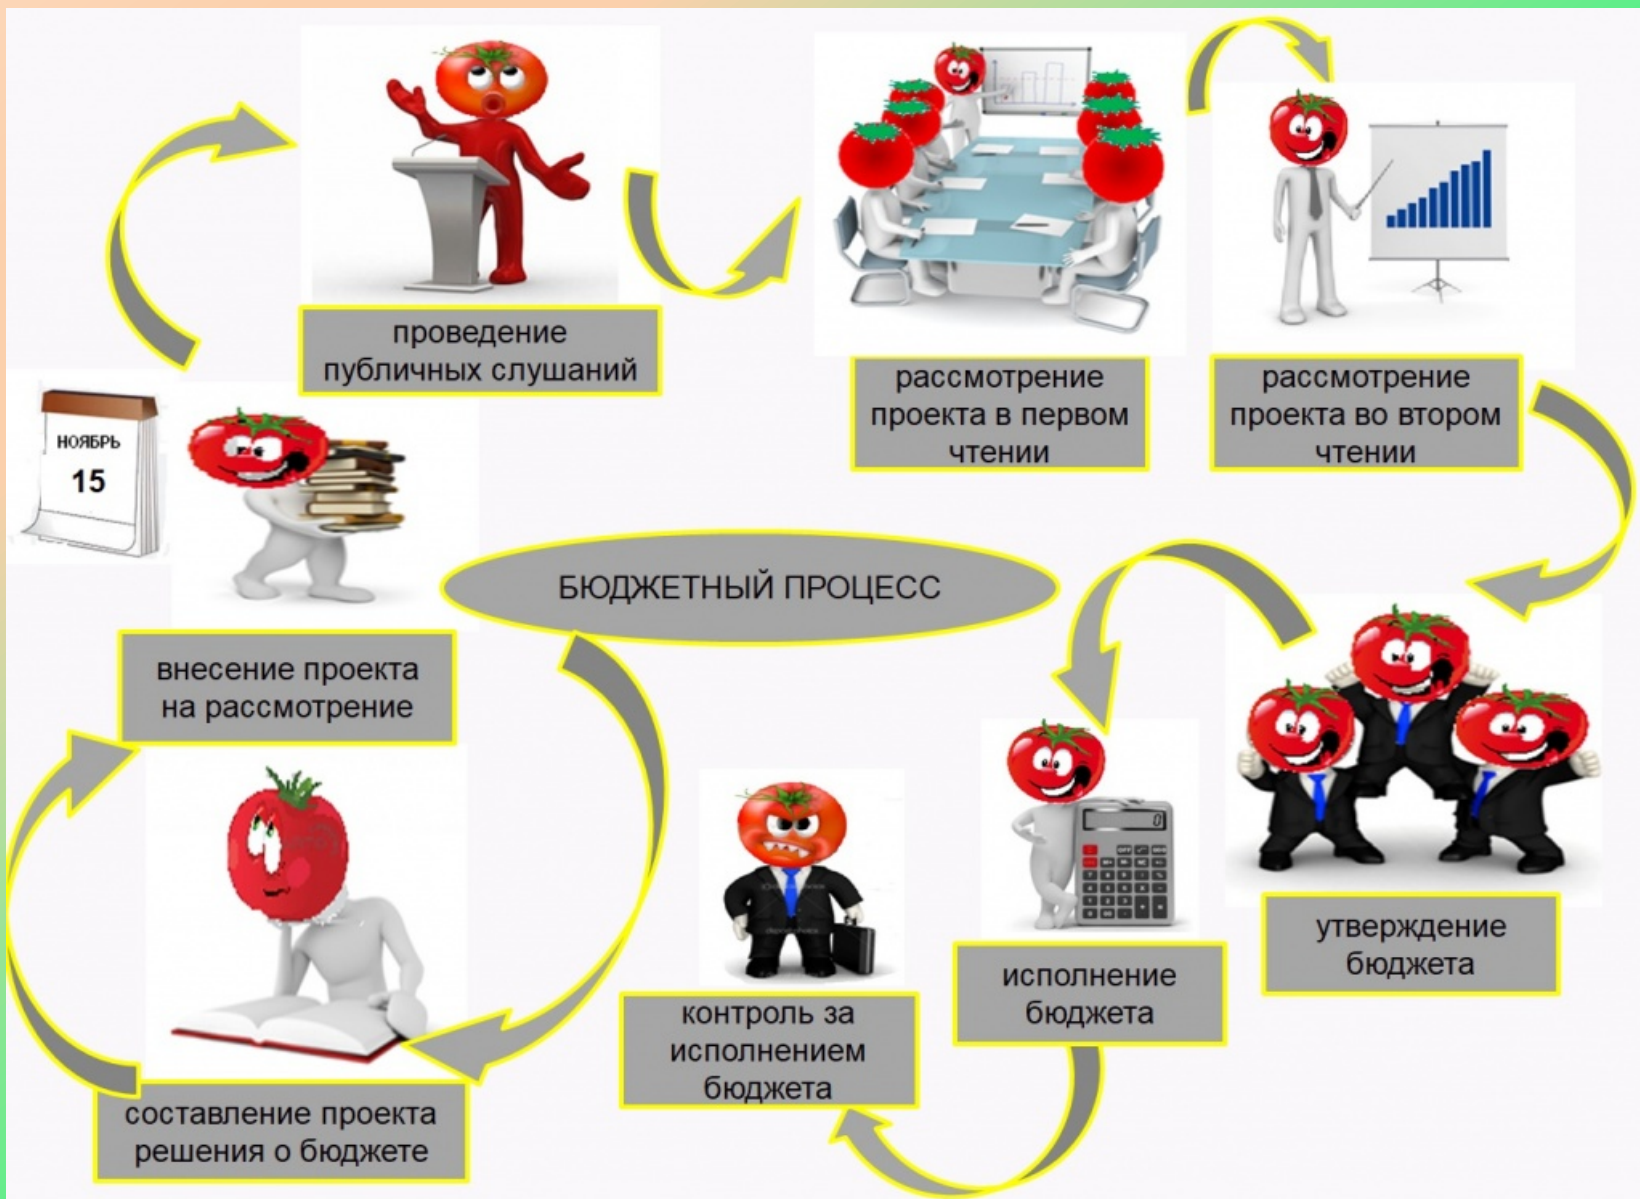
проведение публичных слушаний

рассмотрение проекта в первом чтении

рассмотрение проекта во втором чтении

НОЯБРЬ
15

БЮДЖЕТНЫЙ ПРОЦЕСС

внесение проекта на рассмотрение

утверждение бюджета

исполнение бюджета

контроль за исполнением бюджета

составление проекта решения о бюджете